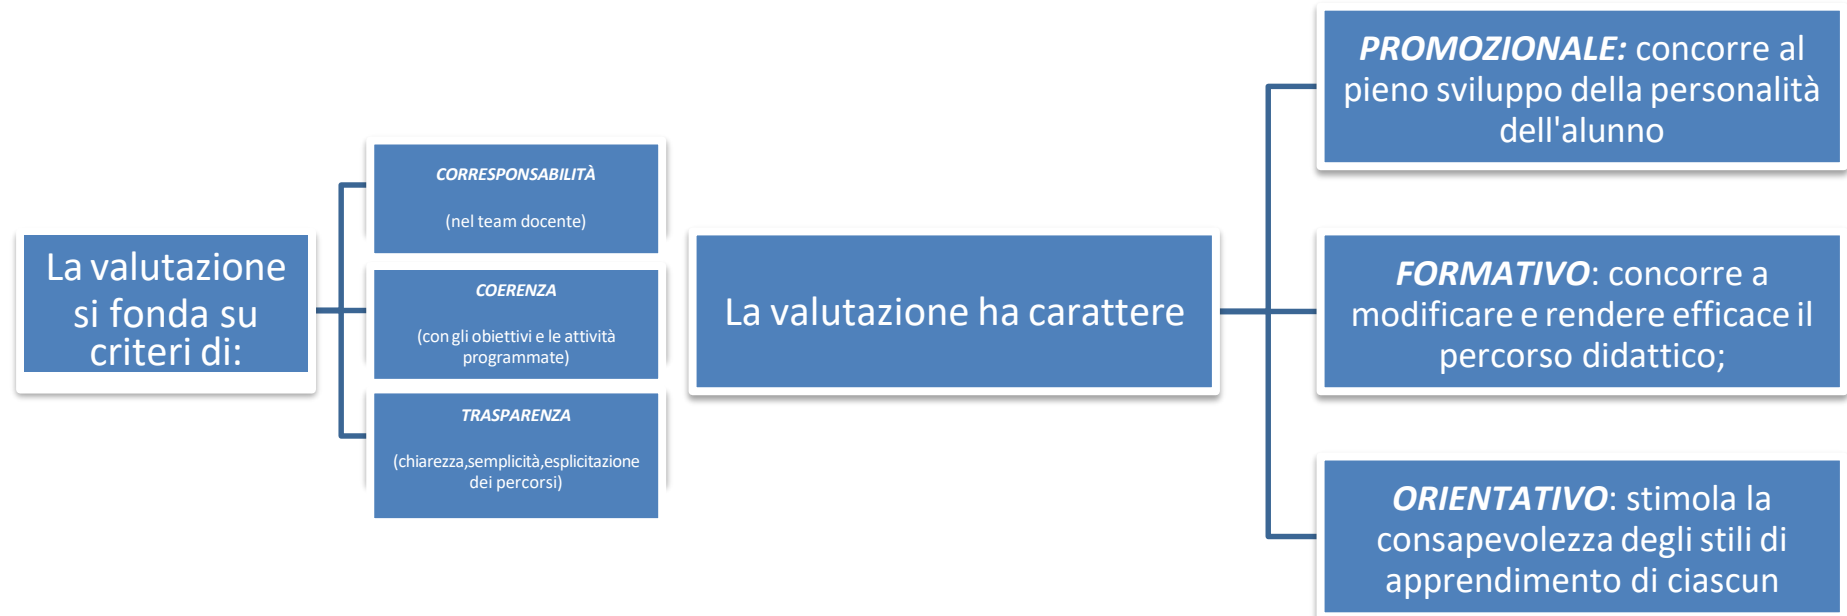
La valutazione si fonda su criteri di:

CORRESPONSABILITÀ

(nel team docente)

COERENZA

(con gli obiettivi e le attività programmate)

TRASPARENZA

(chiarezza,semplicità,esplicitazione dei percorsi)

La valutazione ha carattere

PROMOZIONALE: concorre al pieno sviluppo della personalità dell'alunno

FORMATIVO: concorre a modificare e rendere efficace il percorso didattico;

ORIENTATIVO: stimola la consapevolezza degli stili di apprendimento di ciascun